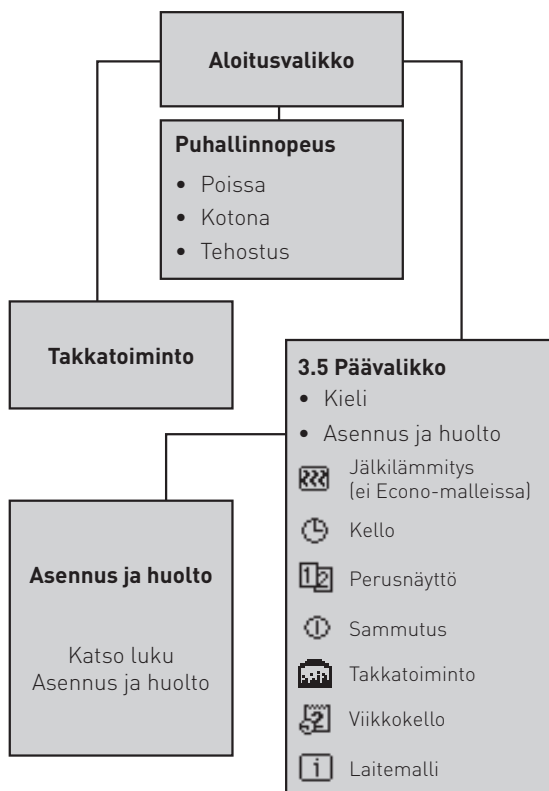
Aloitusvalikko

Puhallinnopeus
- Poissa
- Kotona
- Tehostus

Takkatoiminto

3.5 Päävalikko
- Kieli
- Asennus ja huolto

Jälkilämmitys (ei Econo-malleissa)

Kello

Perusnäyttö

Sammutus

Takkatoiminto

Viikkokello

Laitemalli

Asennus ja huolto

Katso luku Asennus ja huolto